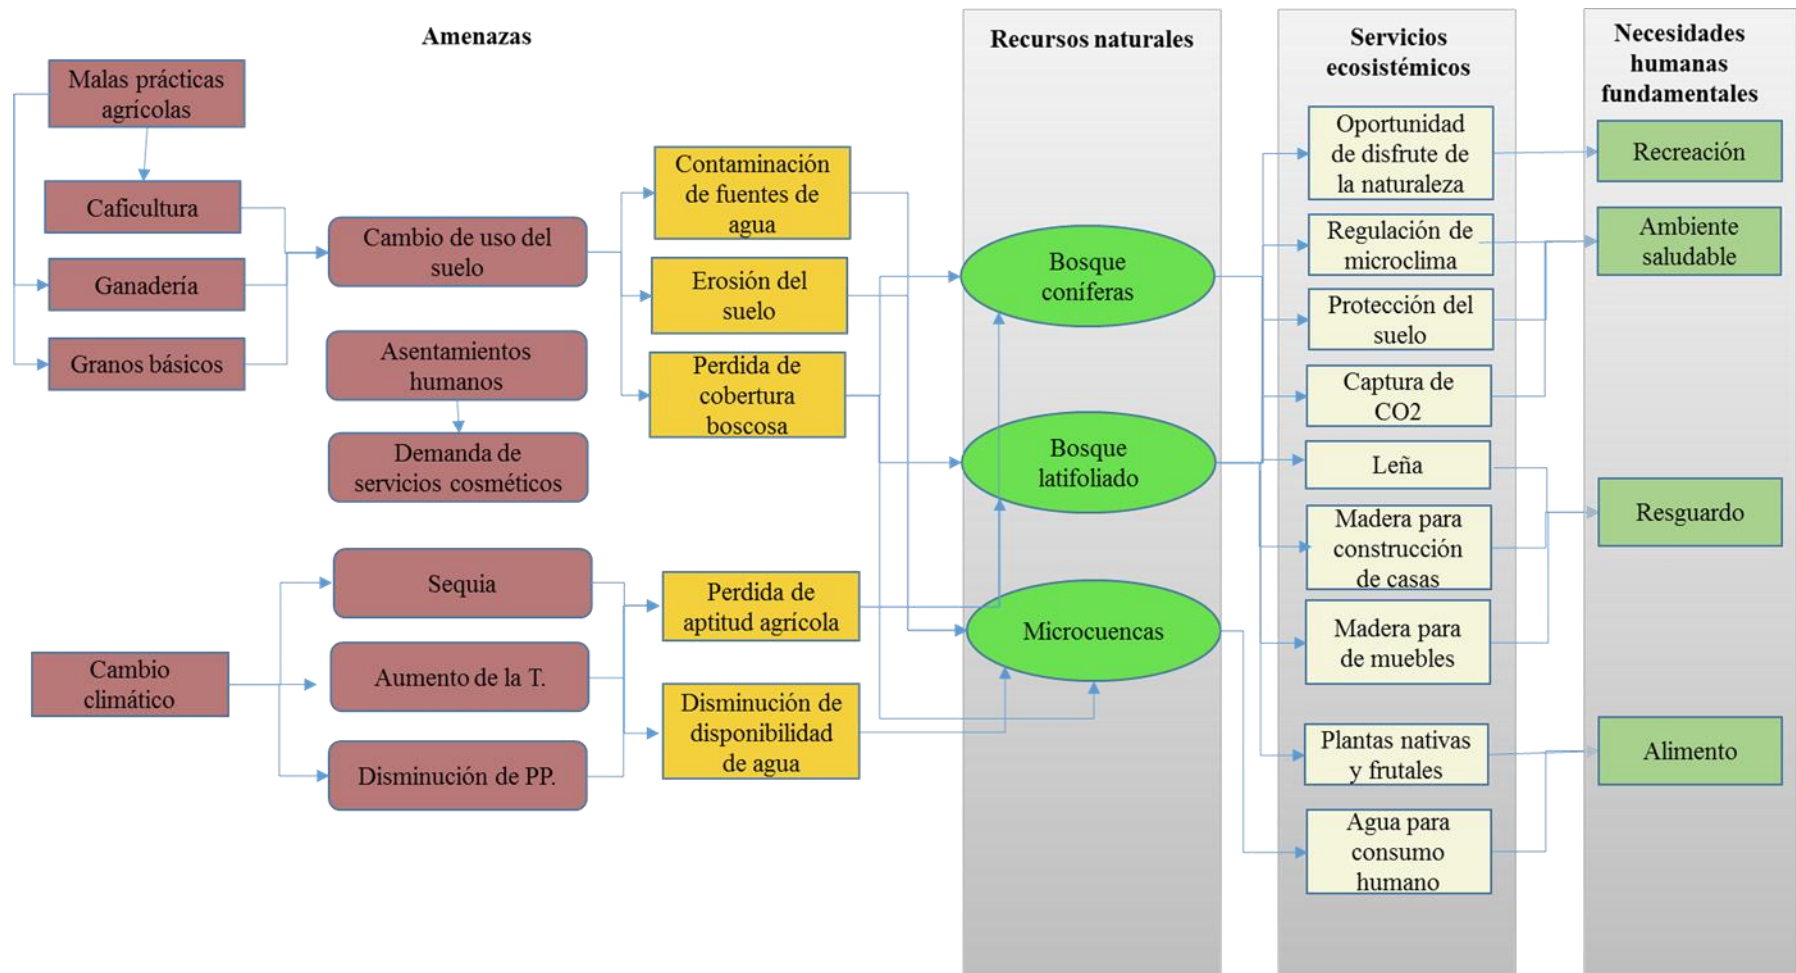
Amenazas

Malas prácticas agrícolas

Caficultura

Ganadería

Granos básicos

Cambio de uso del suelo

Asentamientos humanos

Demanda de servicios cosméticos

Contaminación de fuentes de agua

Erosión del suelo

Perdida de cobertura boscosa

Cambio climático

Sequia

Aumento de la T.

Disminución de PP.

Perdida de aptitud agrícola

Disminución de disponibilidad de agua

Recursos naturales

Bosque coníferas

Bosque latifoliado

Microcuencas

Servicios ecosistémicos

Oportunidad de disfrute de la naturaleza

Regulación de microclima

Protección del suelo

Captura de CO2

Leña

Madera para construcción de casas

Madera para de muebles

Plantas nativas y frutales

Agua para consumo humano

Necesidades humanas fundamentales

Recreación

Ambiente saludable

Resguardo

Alimento